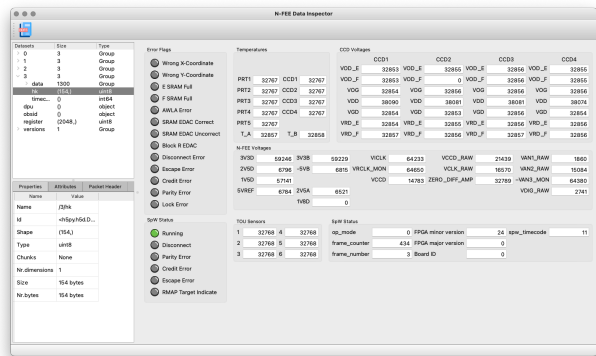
N-FEE Data Inspector

| Datasets | Size | Type |
|---|---|---|
| 0 | 3 | Group |
| 1 | 3 | Group |
| 2 | 3 | Group |
| 3 | 3 | Group |
| data | 1300 | Group |
| hk | (154,) | uint8 |
| timec... | 0 | int64 |
| dpu | 0 | object |
| obsid | 0 | object |
| register | (2048,) | uint8 |
| versions | 1 | Group |

Properties | Attributes | Packet Header

| Name | Value |
|---|---|
| Name | /3/hk |
| Id | <h5py.h5d.D... |
| Shape | (154,) |
| Type | uint8 |
| Chunks | None |
| Nr.dimensions | 1 |
| Size | 154 bytes |
| Nr.bytes | 154 bytes |

Error Flags
Wrong X-Coordinate
Wrong Y-Coordinate
E SRAM Full
F SRAM Full
AWLA Error
SRAM EDAC Correct
SRAM EDAC Uncorrect
Block R EDAC
Disconnect Error
Escape Error
Credit Error
Parity Error
Lock Error

SpW Status
Running
Disconnect
Parity Error
Credit Error
Escape Error
RMAP Target Indicate

Temperatures
PRT1 32767 CCD1 32767
PRT2 32767 CCD2 32767
PRT3 32767 CCD3 32767
PRT4 32767 CCD4 32767
PRT5 32767
T_A 32857 T_B 32858

CCD Voltages

| | CCD1 | | CCD2 | | CCD3 | | CCD4 |
|---|---|---|---|---|---|---|---|
| VOD_E | 32853 | VOD_F | 32855 | VOD_E | 32856 | VOD_F | 32855 |
| VOD_F | 32853 | VOD_F | 0 | VOD_E | 32856 | VOD_F | 32855 |
| VOG | 32856 | VOG | 32856 | VOG | 32856 | VOG | 32856 |
| VRD | 38090 | VRD | 38081 | VRD | 38081 | VRD | 38074 |
| VGD | 32854 | VGD | 32853 | VGD | 32855 | VGD | 32855 |
| VRD_E | 32854 | VRD_E | 32855 | VRD_E | 32856 | VRD_E | 32856 |
| VRD_F | 32857 | VRD_F | 32856 | VRD_F | 32856 | VRD_F | 32856 |

N-FEE Voltages
3V3D 59246 3V3B 59229 VICLK 64233 VCCD_RAW 21439 VAN1_RAW 1860
2V5D 6796 -5VB 6815 VRCLK_MON 64650 VCLK_RAW 16570 VAN2_RAW 15084
1V5D 57141 VCCD 14783 ZERO_DIFF_AMP 32789 VAN3_MON 64380
5VREF 6784 2V5A 6521 VDIG_RAW 2741
1V8D 0

TOU Sensors
1 32768 4 32768
2 32768 5 32768
3 32768 6 32768

SpW Status
op_mode 0 FPGA minor version 24 spw_timecode 11
frame_counter 434 FPGA major version 0
frame_number 3 Board ID 0